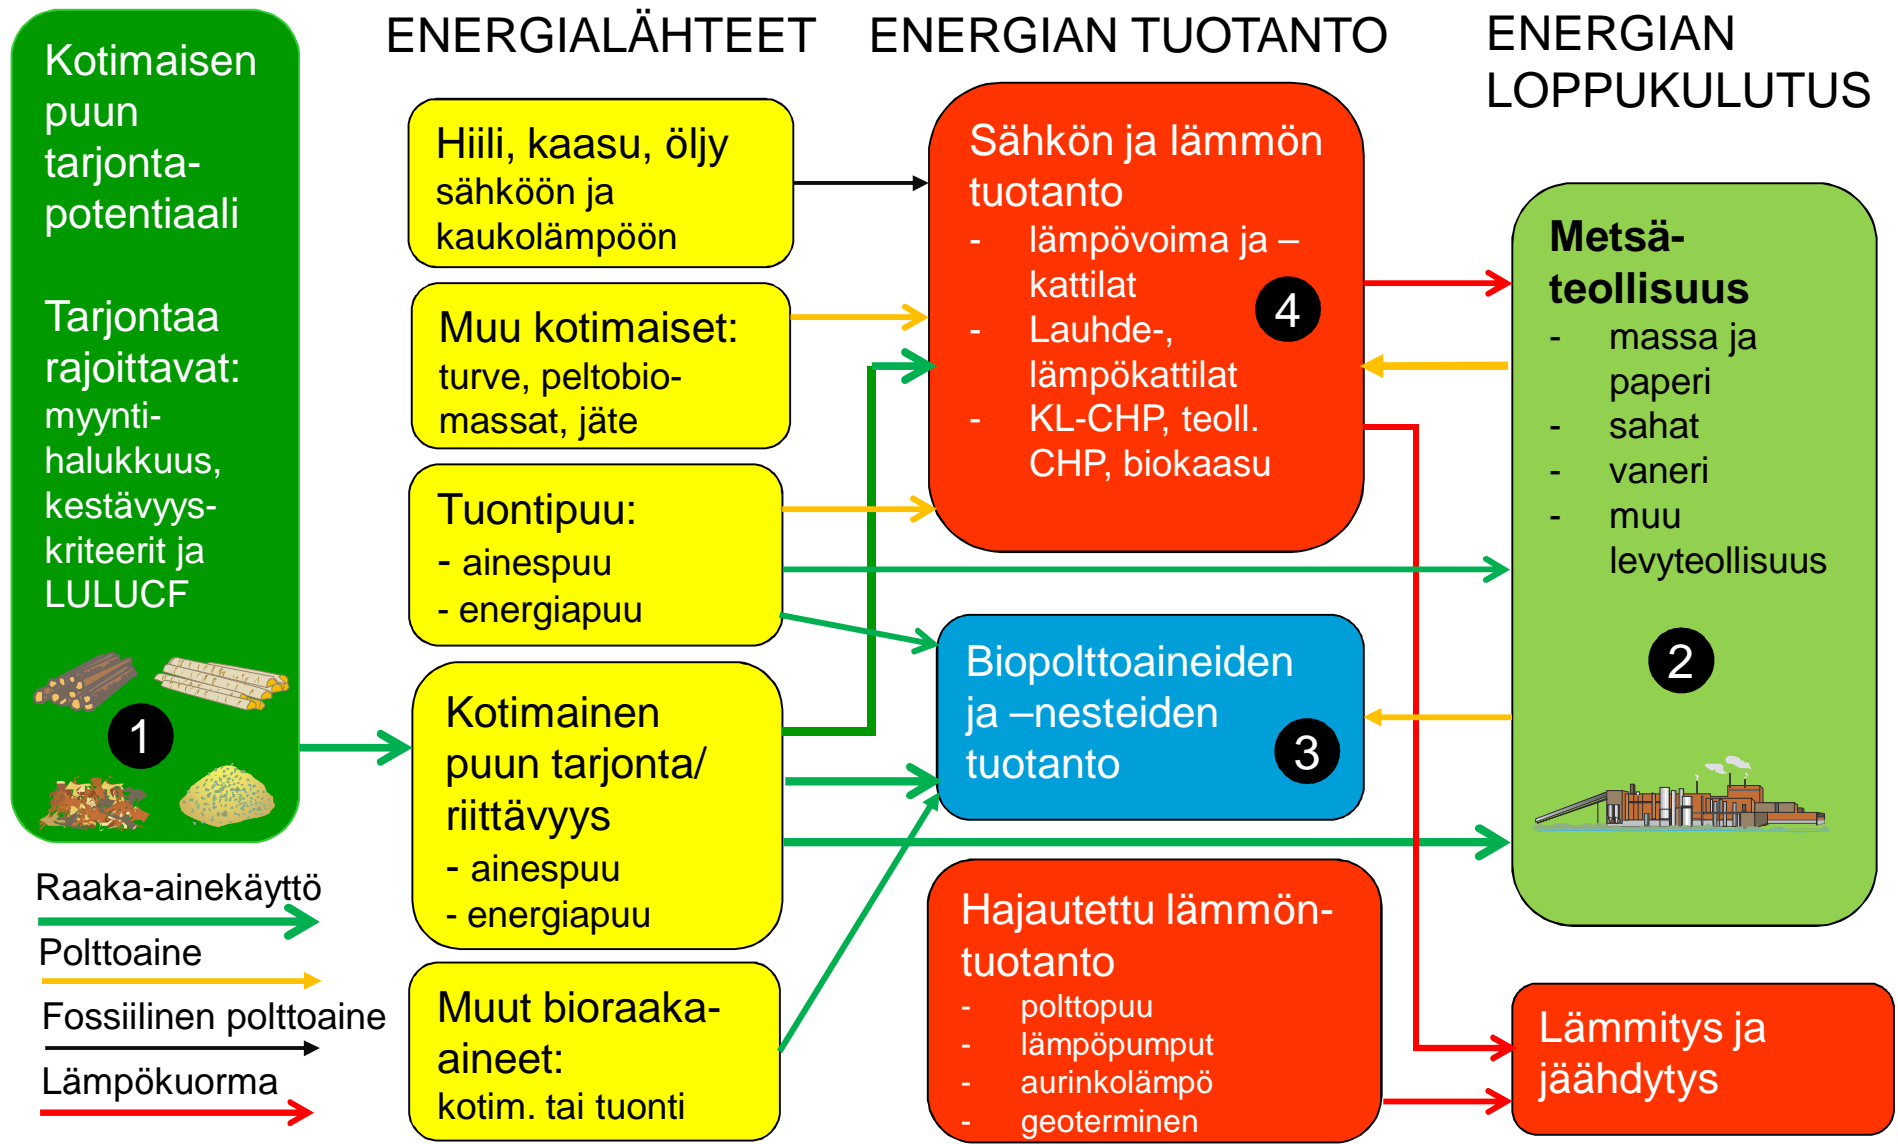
Kotimaisen puun tarjontapotentiaali

Tarjontaa rajoittavat: myyntihalukkuus, kestävyyskriteerit ja LULUCF

1

Raaka-ainekäyttö

Polttoaine

Fossiilinen polttoaine

Lämpökuorma

ENERGIALÄHTEET

Hiili, kaasu, öljy sähköön ja kaukolämpöön

Muu kotimaiset: turve, peltobiomassat, jäte

Tuontipuu:
- ainespuu
- energiapuu

Kotimainen puun tarjonta/ riittävyys
- ainespuu
- energiapuu

Muut bioraaka-aineet: kotim. tai tuonti

ENERGIAN TUOTANTO

Sähkön ja lämmön tuotanto
- lämpövoima ja –kattilat
- Lauhde-, lämpökattilat
- KL-CHP, teoll. CHP, biokaasu

4

Biopolttoaineiden ja –nesteiden tuotanto

3

Hajautettu lämmöntuotanto
- polttopuu
- lämpöpumput
- aurinkolämpö
- geoterminen

ENERGIAN LOPPUKULUTUS

Metsäteollisuus
- massa ja paperi
- sahat
- vaneri
- muu levyteollisuus

2

Lämmitys ja jäähdytys